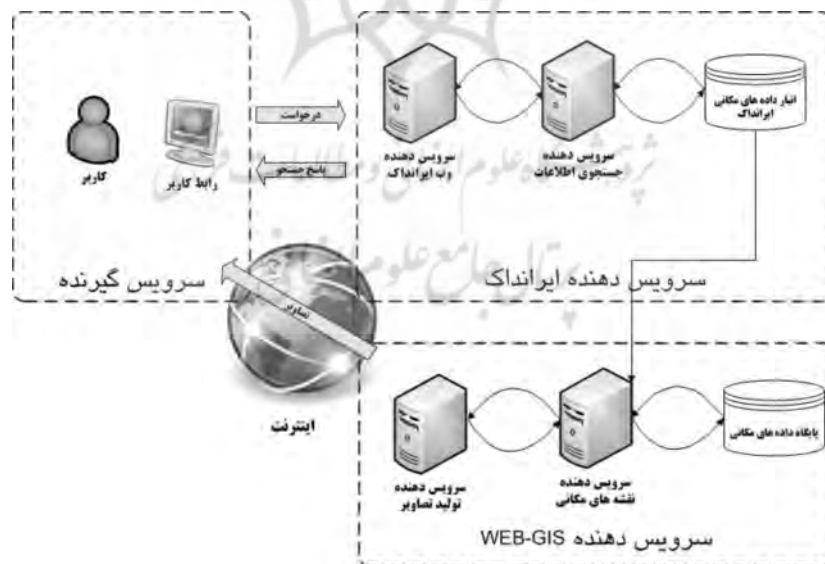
انبار داده های مکانی ایرانداک

سرویس دهنده جستجوی اطلاعات

سرویس دهنده وب ایرانداک

درخواست

پاسخ جستجو

رابط کاربر

کاربر

سرویس دهنده ایرانداک

سرویس گیرنده

تصاویر

اینترنت

پایگاه داده های مکانی

سرویس دهنده نقشه های مکانی

سرویس دهنده تولید تصاویر

سرویس دهنده WEB-GIS